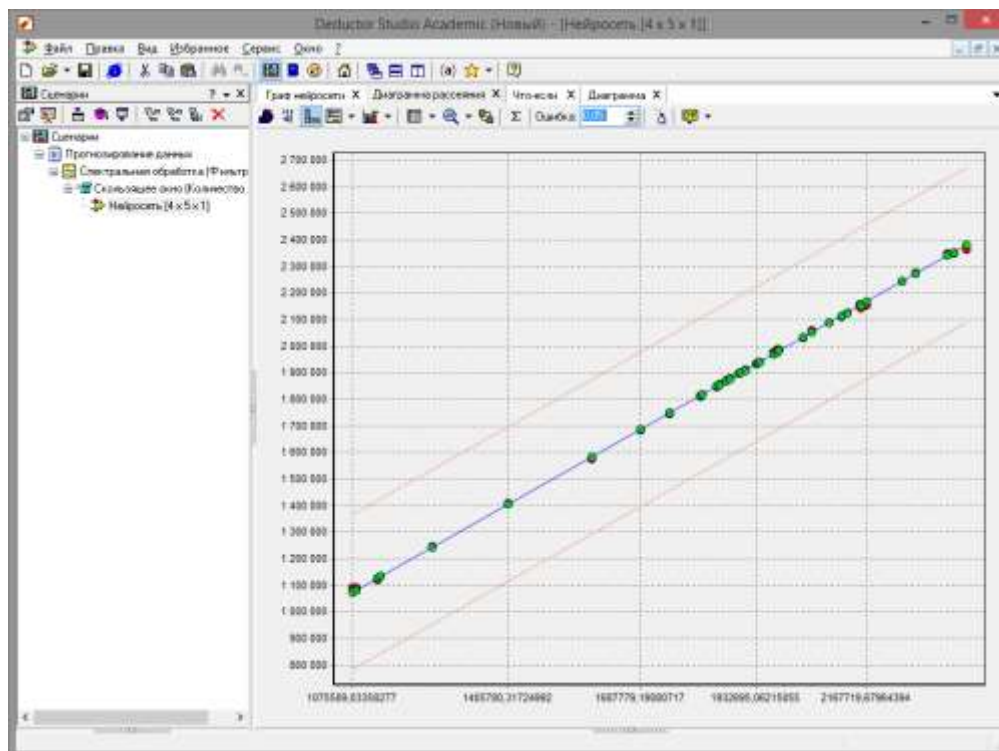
Deductor Studio Academic (Новый) - [Нейросеть [4 x 5 x 1]]

Файл Правка Вид Избранное Сервис Окно ?

Сценарии ? ▾ X

Сценарии
Прогнозирование данных
Спектральная обработка (Фильтр
Скользящее окно (Количество
Нейросеть [4 x 5 x 1]

Граф нейросети X Диаграмма рассеяния X Что-если X Диаграмма X

Σ Ошибка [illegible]

2 700 000
2 600 000
2 500 000
2 400 000
2 300 000
2 200 000
2 100 000
2 000 000
1 900 000
1 800 000
1 700 000
1 600 000
1 500 000
1 400 000
1 300 000
1 200 000
1 100 000
1 000 000
900 000
800 000

1075589,03359277
1455780,31724992
1687779,19080717
1932095,06215055
2167719,67964394